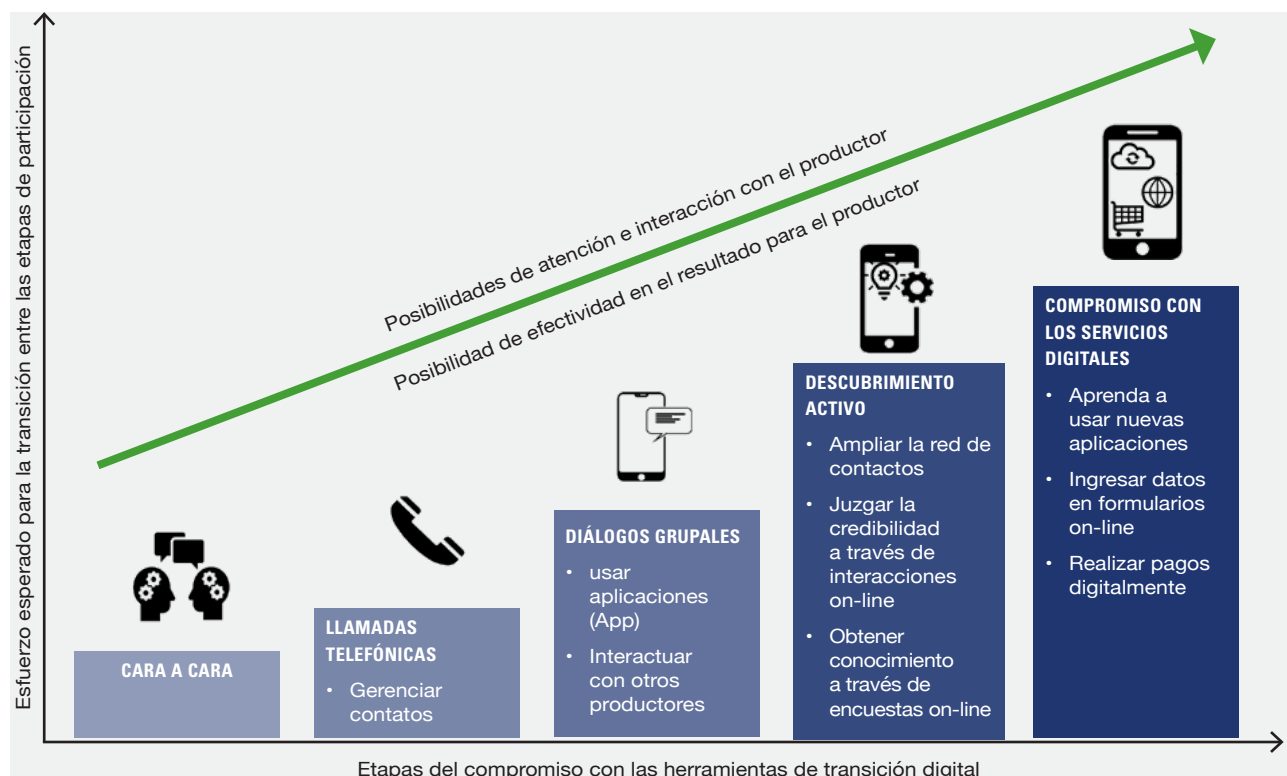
Esfuerzo esperado para la transición entre las etapas de participación

Posibilidades de atención e interacción con el productor

Posibilidad de efectividad en el resultado para el productor

CARA A CARA

LLAMADAS TELEFÓNICAS

- Gerenciar contatos

DIÁLOGOS GRUPALES

- usar aplicaciones (App)
- Interactuar con otros productores

DESCUBRIMIENTO ACTIVO

- Ampliar la red de contactos
- Juzgar la credibilidad a través de interacciones on-line
- Obtener conocimiento a través de encuestas on-line

COMPROMISO CON LOS SERVICIOS DIGITALES

- Aprenda a usar nuevas aplicaciones
- Ingresar datos en formularios on-line
- Realizar pagos digitalmente

Etapas del compromiso con las herramientas de transición digital